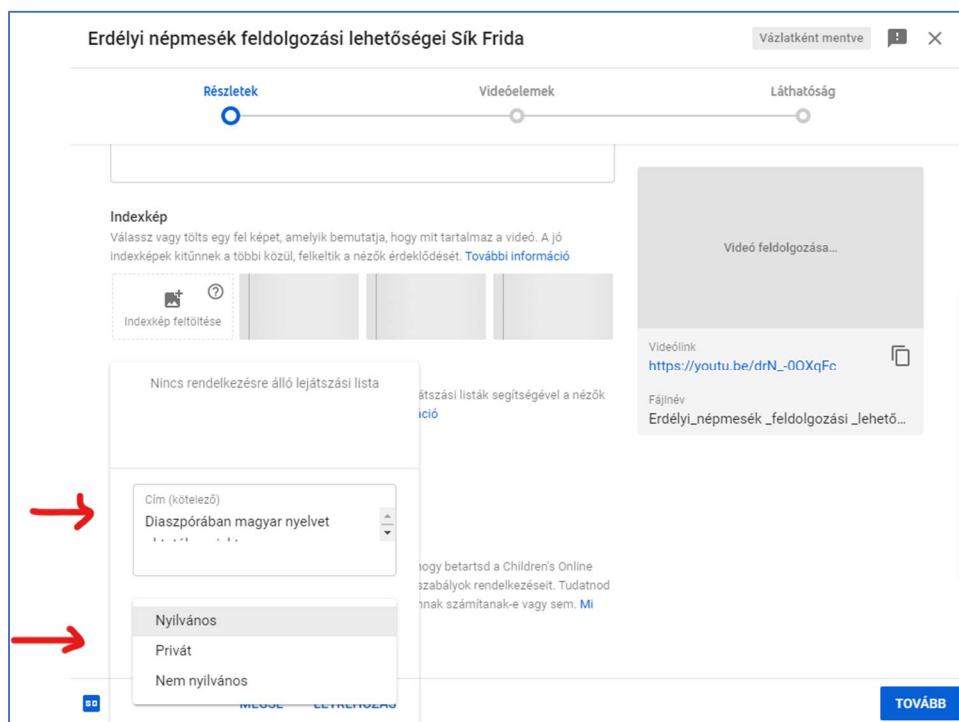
Erdélyi népmesék feldolgozási lehetőségei Sík Frida

Vázlatként mentve

Részletek

Videóelemek

Láthatóság

Indexkép

Válassz vagy tölts egy fel képet, amelyik bemutatja, hogy mit tartalmaz a videó. A jó indexképek kitűnnek a többi közül, felkeltik a nézők érdeklődését. További információ

Indexkép feltöltése

Nincs rendelkezésre álló lejátszási lista

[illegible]átszási listák segítségével a nézők

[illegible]áció

Cím (kötelező)

Diaszpórában magyar nyelvet

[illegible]

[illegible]ogy betartsd a Children's Online

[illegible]szabályok rendelkezéseit. Tudatnod

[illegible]nak számítanak-e vagy sem. Mi

Nyilvános

Privát

Nem nyilvános

MÉGSE

LÉTREHOZÁS

Videó feldolgozása...

Videólink

https://youtu.be/drN_-0OXqFc

Fájlnév

Erdélyi_népmesék _feldolgozási _lehető...

TOVÁBB